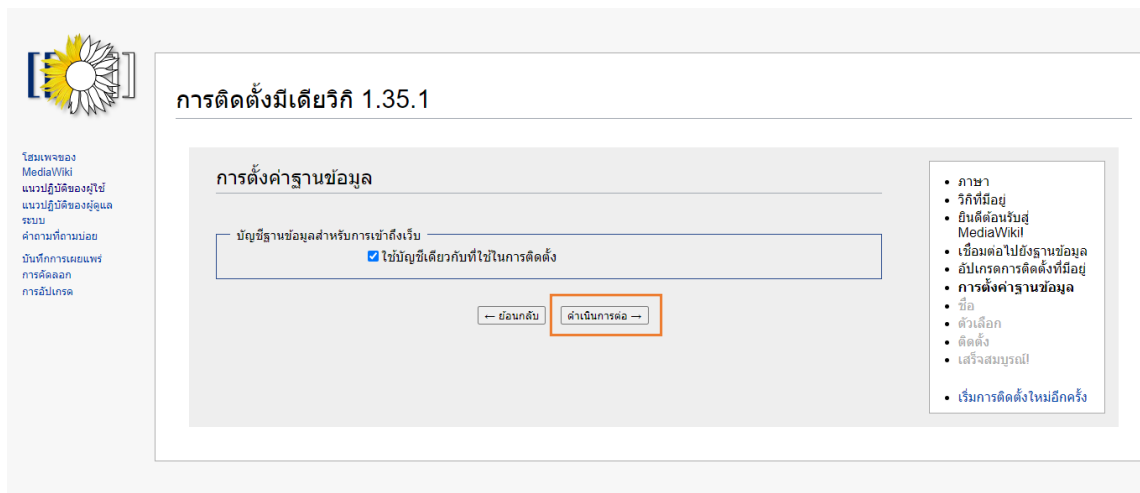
โฮมเพจของ MediaWiki
แนวปฏิบัติของผู้ใช้
แนวปฏิบัติของผู้ดูแลระบบ
คำถามที่ถามบ่อย

บันทึกการเผยแพร่
การคัดลอก
การอัปเกรด

การติดตั้งมีเดียวิกิ 1.35.1

การตั้งค่าฐานข้อมูล

บัญชีฐานข้อมูลสำหรับการเข้าถึงเว็บ

☑ ใช้บัญชีเดียวกับที่ใช้ในการติดตั้ง

← ย้อนกลับ

ดำเนินการต่อ →

- ภาษา
- วิกิที่มีอยู่
- ยินดีต้อนรับสู่ MediaWiki!
- เชื่อมต่อไปยังฐานข้อมูล
- อัปเกรดการติดตั้งที่มีอยู่
- การตั้งค่าฐานข้อมูล
- ชื่อ
- ตัวเลือก
- ติดตั้ง
- เสร็จสมบูรณ์!

- เริ่มการติดตั้งใหม่อีกครั้ง